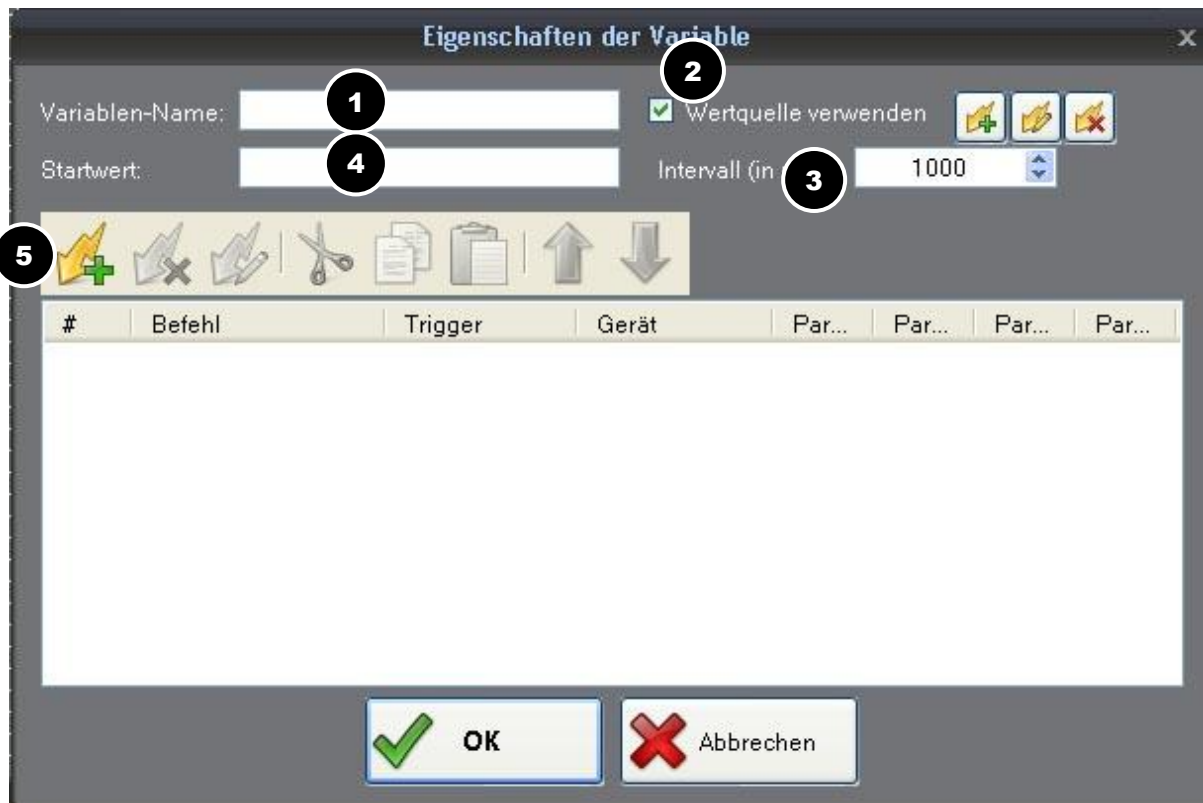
Eigenschaften der Variable

x

Variablen-Name:

1

2

Wertquelle verwenden

Startwert:

4

Intervall (in

3

1000

5

| # | Befehl | Trigger | Gerät | Par... | Par... | Par... | Par... |
|---|---|---|---|---|---|---|---|

OK

Abbrechen